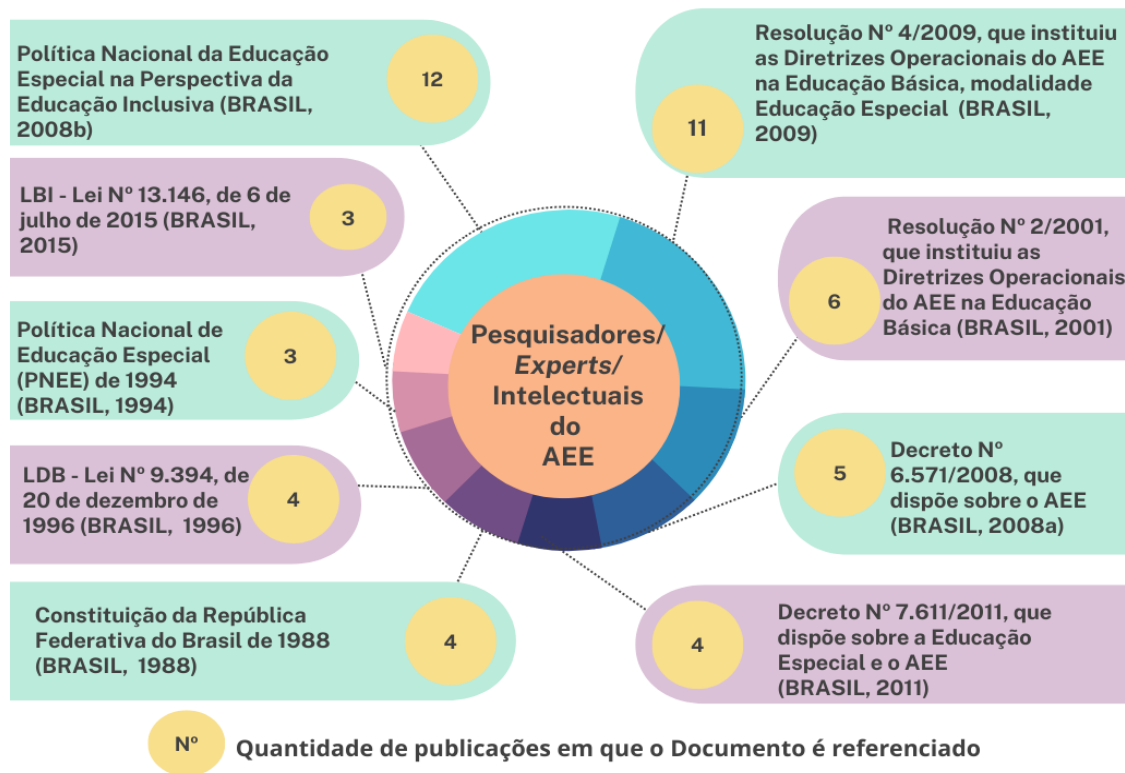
Política Nacional da Educação Especial na Perspectiva da Educação Inclusiva (BRASIL, 2008b)

12

Resolução Nº 4/2009, que instituiu as Diretrizes Operacionais do AEE na Educação Básica, modalidade Educação Especial (BRASIL, 2009)

11

LBI - Lei Nº 13.146, de 6 de julho de 2015 (BRASIL, 2015)

3

Resolução Nº 2/2001, que instituiu as Diretrizes Operacionais do AEE na Educação Básica (BRASIL, 2001)

6

Política Nacional de Educação Especial (PNEE) de 1994 (BRASIL, 1994)

3

Pesquisadores/ *Experts*/ Intelectuais do AEE

LDB - Lei Nº 9.394, de 20 de dezembro de 1996 (BRASIL, 1996)

4

Decreto Nº 6.571/2008, que dispõe sobre o AEE (BRASIL, 2008a)

5

Constituição da República Federativa do Brasil de 1988 (BRASIL, 1988)

4

Decreto Nº 7.611/2011, que dispõe sobre a Educação Especial e o AEE (BRASIL, 2011)

4

Nº Quantidade de publicações em que o Documento é referenciado